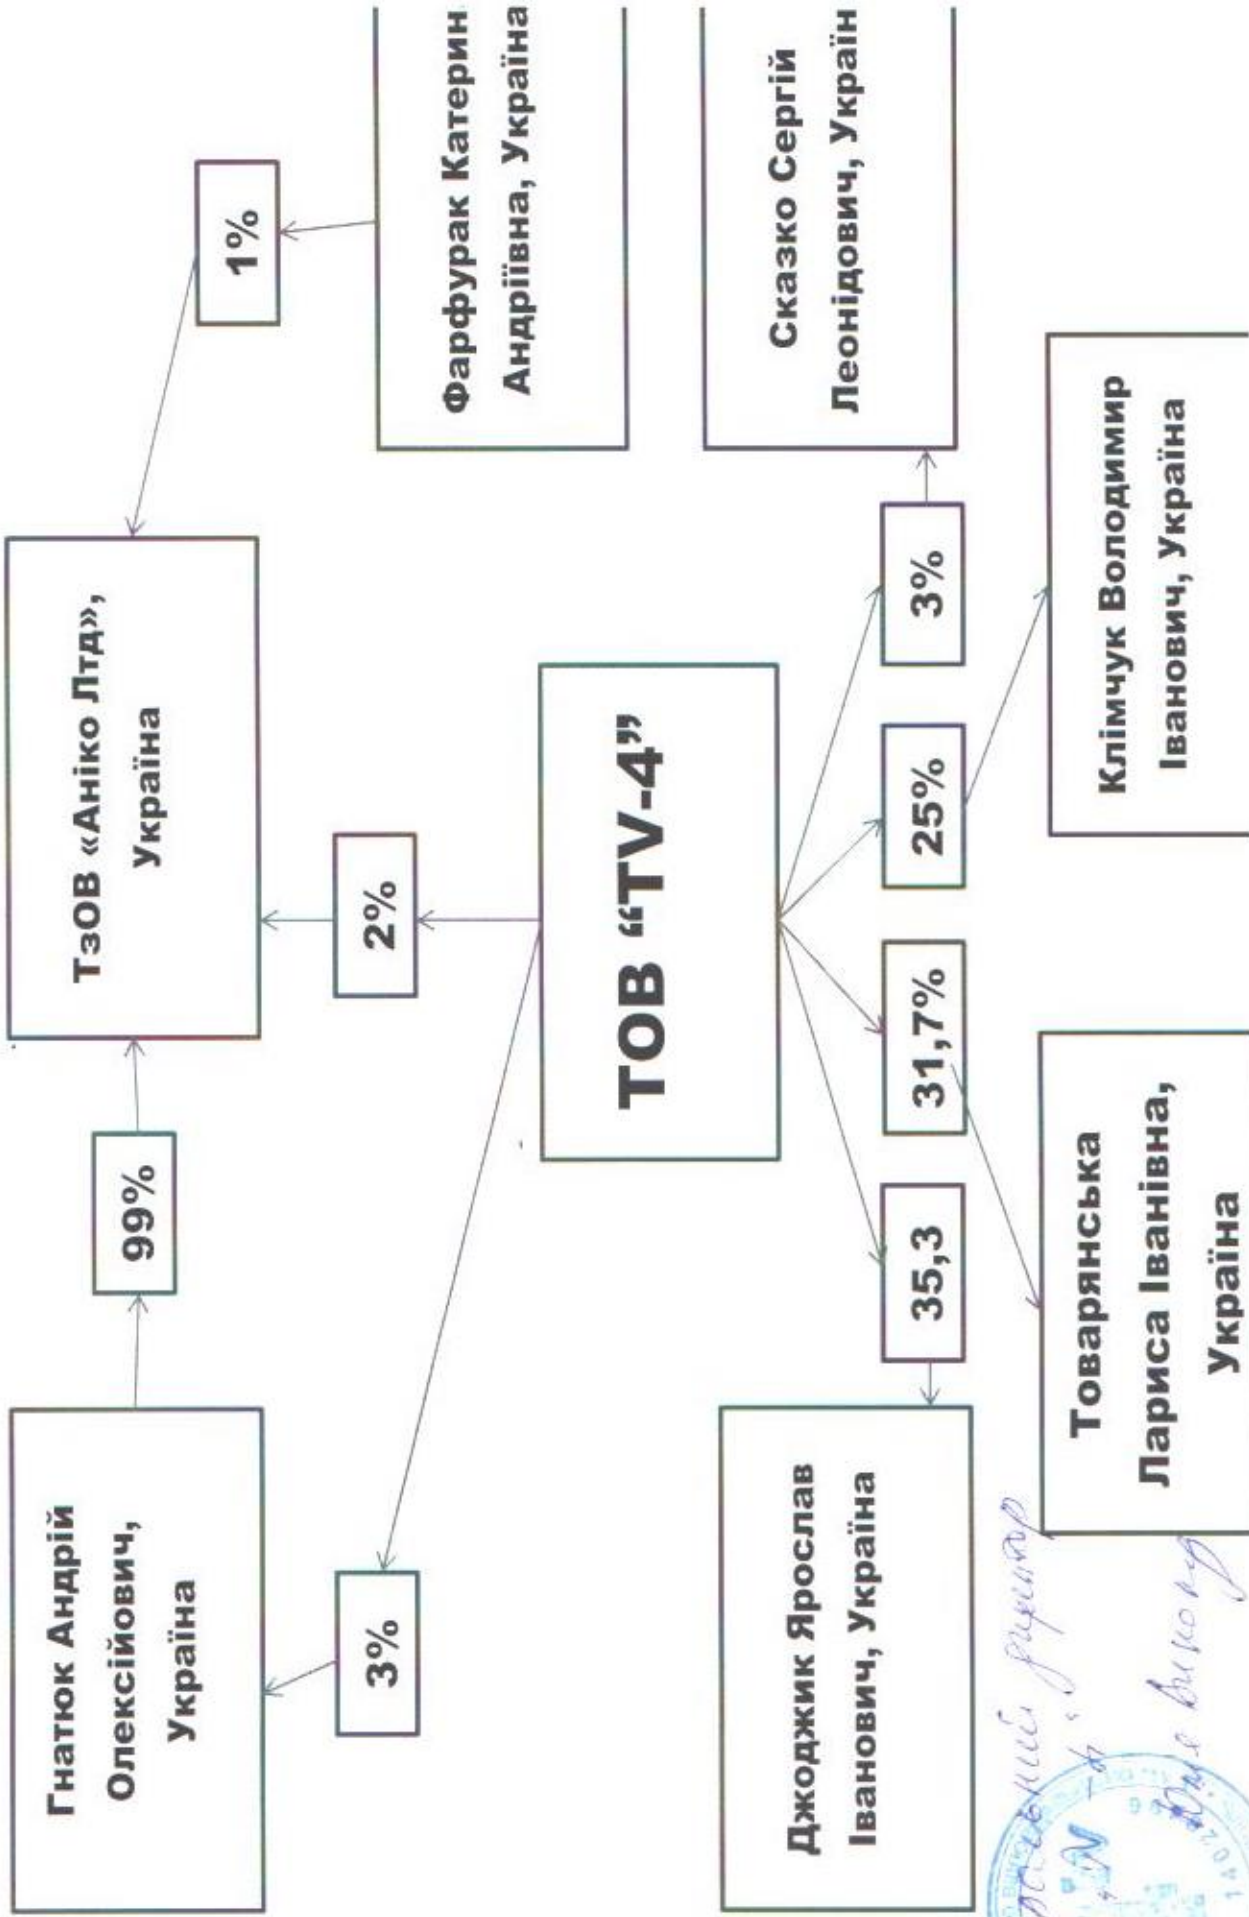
Фарфурак Катерин Андріївна, Україна

1%

ТзОВ «Аніко Лтд», Україна

99%

Гнатюк Андрій Олексійович, Україна

3%

2%

ТОВ "TV-4"

Сказко Сергій Леонідович, Україн

3%

25%

31,7%

35,3

Клімчук Володимир Іванович, Україна

Товарянська Лариса Іванівна, Україна

Джоджик Ярослав Іванович, Україна

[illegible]